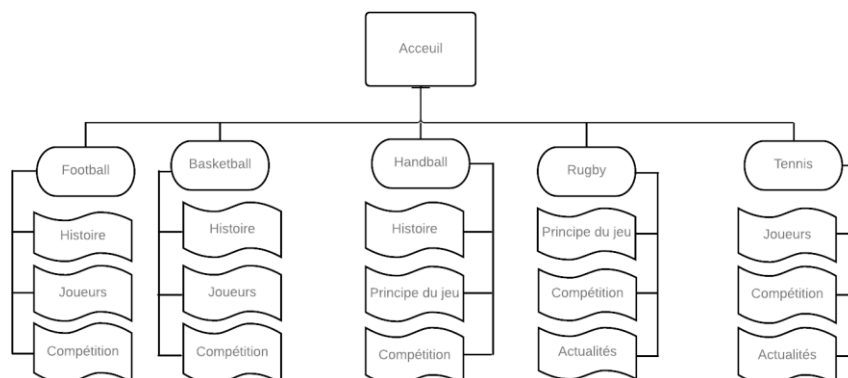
Acceuil

Football

Histoire

Joueurs

Compétition

Basketball

Histoire

Joueurs

Compétition

Handball

Histoire

Principe du jeu

Compétition

Rugby

Principe du jeu

Compétition

Actualités

Tennis

Joueurs

Compétition

Actualités